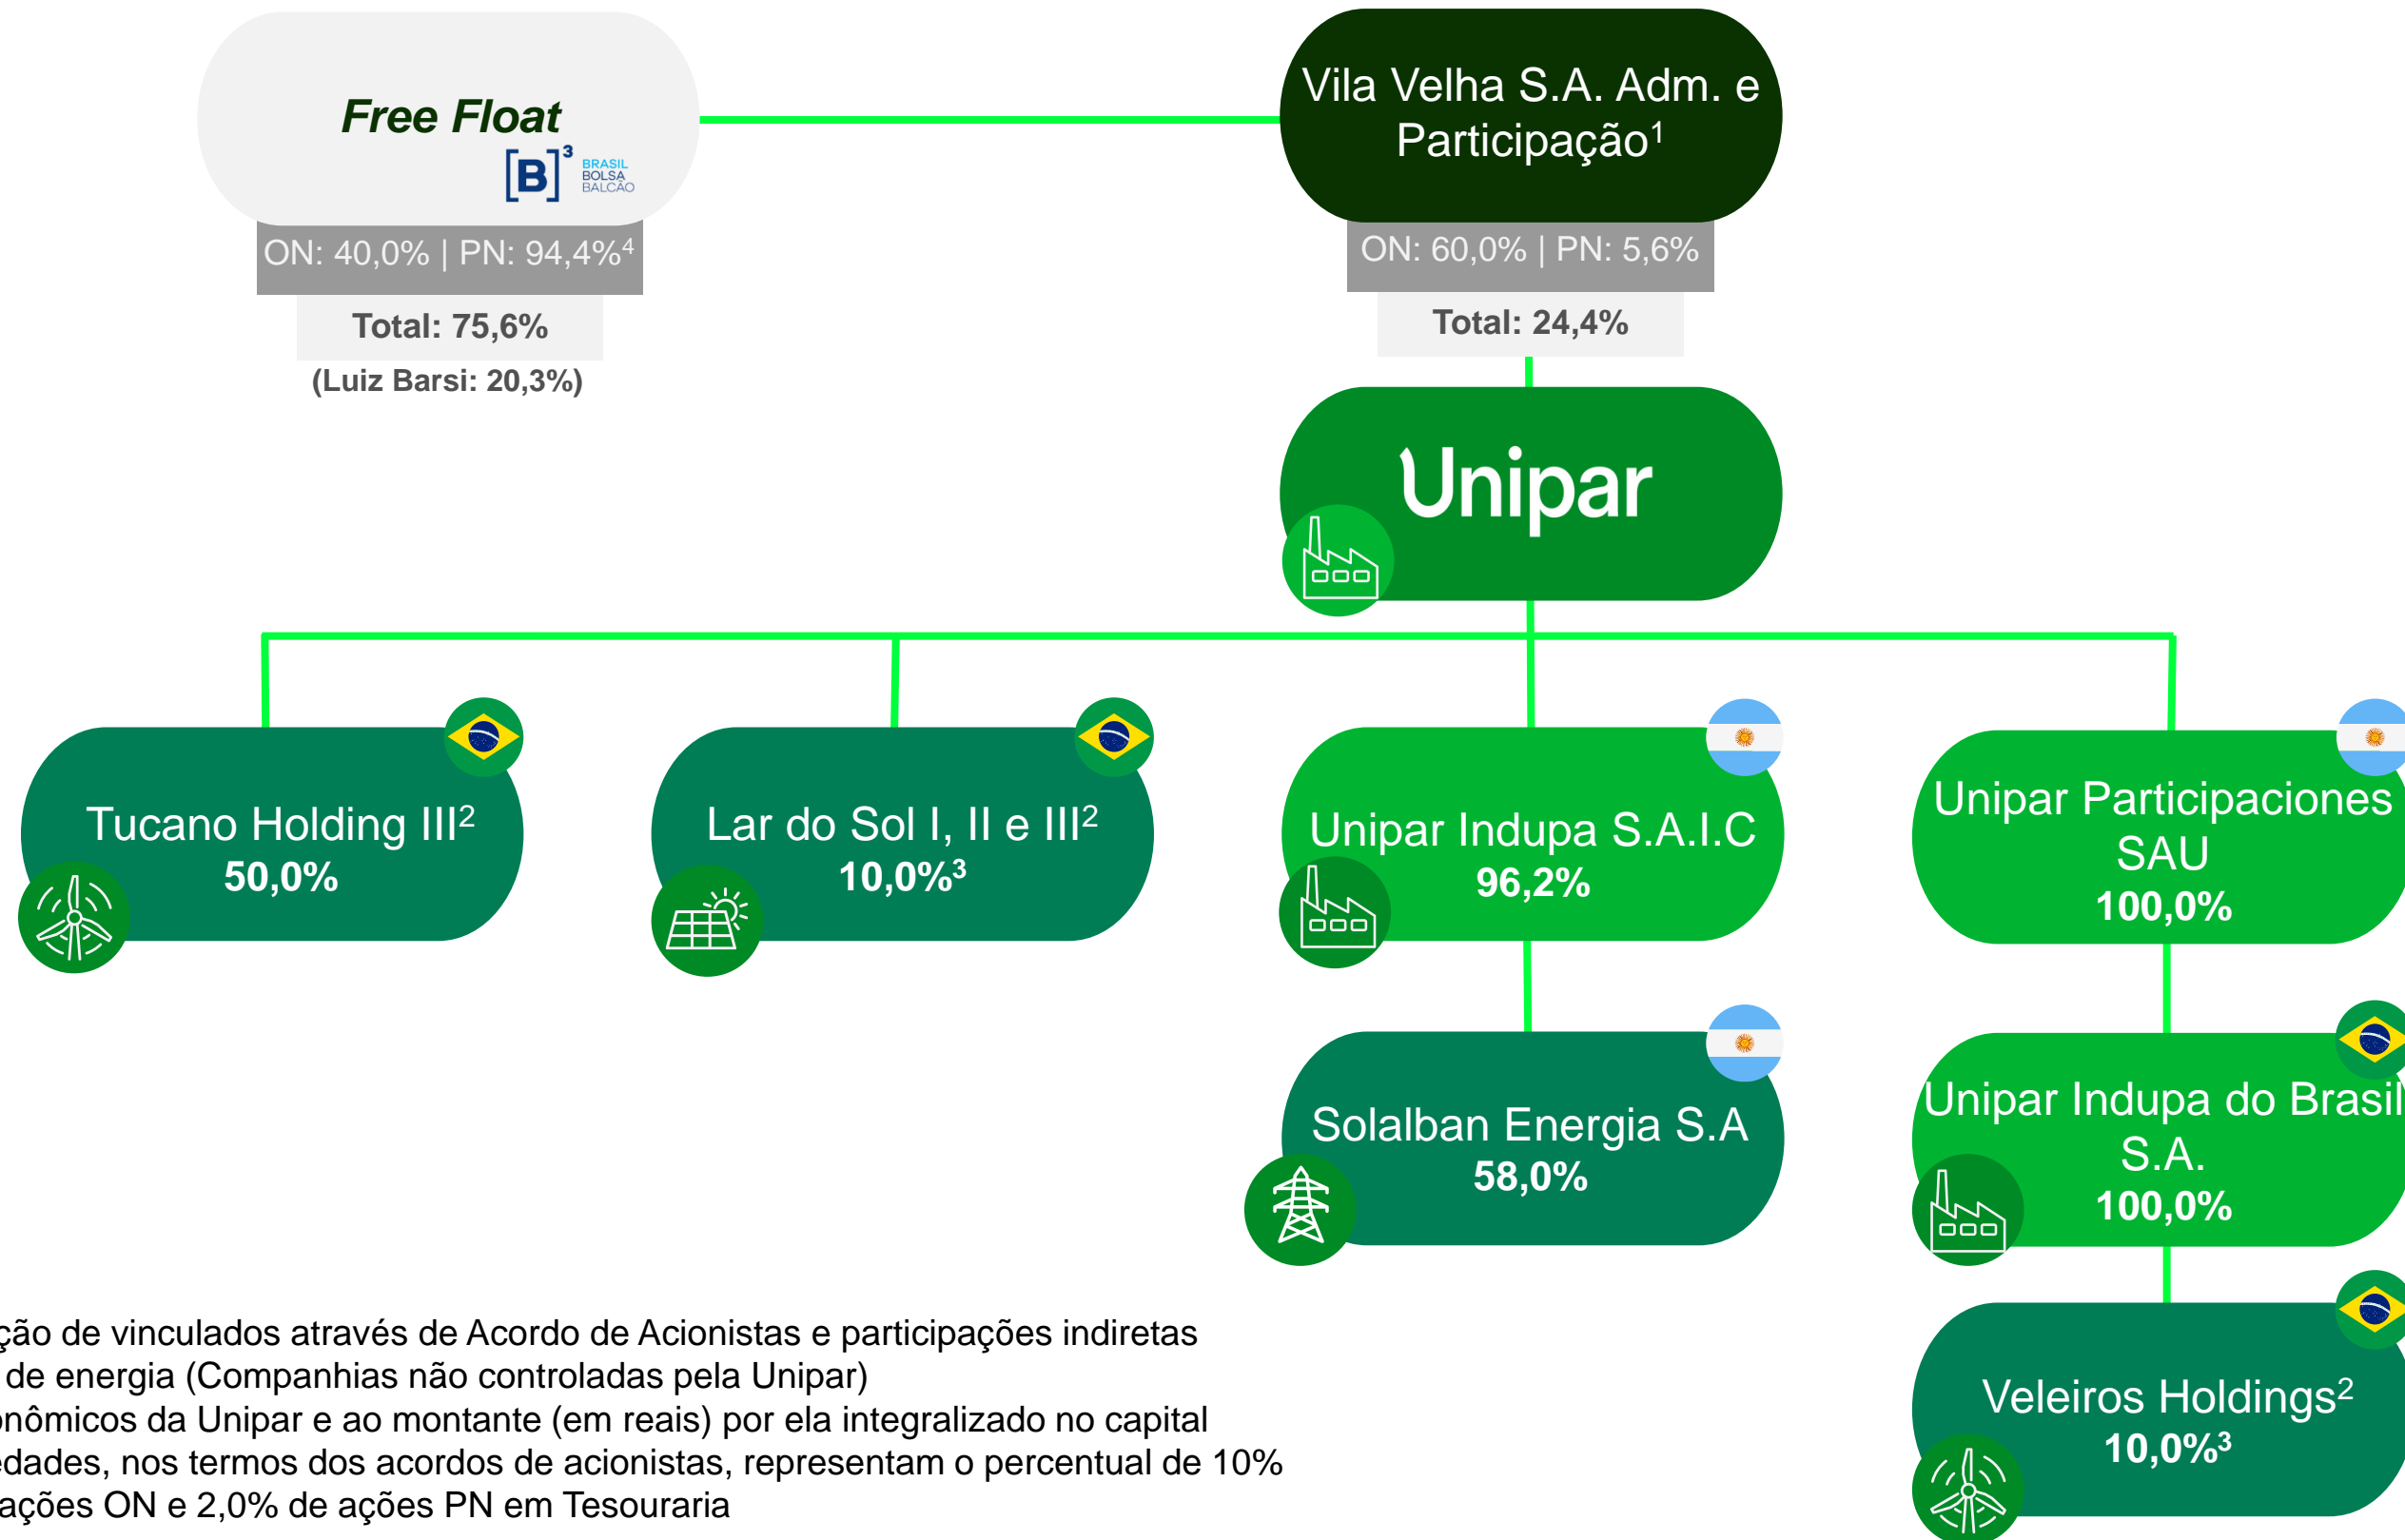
Free Float

[B]³ BRASIL BOLSA BALCÃO

ON: 40,0% | PN: 94,4%⁴

Total: 75,6%

(Luiz Barsi: 20,3%)

Vila Velha S.A. Adm. e Participação¹

ON: 60,0% | PN: 5,6%

Total: 24,4%

Unipar

Tucano Holding III²
50,0%

Lar do Sol I, II e III²
10,0%³

Unipar Indupa S.A.I.C
96,2%

Unipar Participaciones SAU
100,0%

Solalban Energia S.A
58,0%

Unipar Indupa do Brasil S.A.
100,0%

Veleiros Holdings²
10,0%³

ção de vinculados através de Acordo de Acionistas e participações indiretas
de energia (Companhias não controladas pela Unipar)
onômicos da Unipar e ao montante (em reais) por ela integralizado no capital
edades, nos termos dos acordos de acionistas, representam o percentual de 10%
ações ON e 2,0% de ações PN em Tesouraria